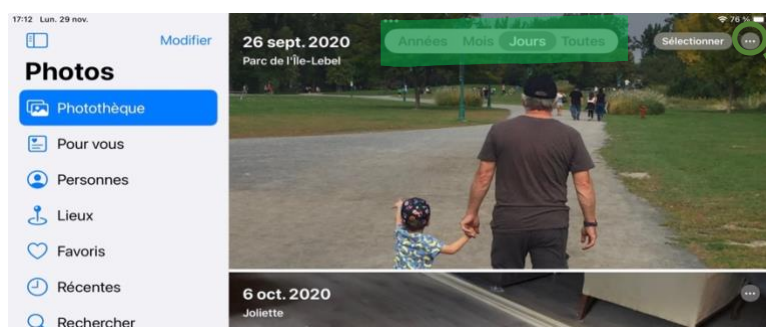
17:12 Lun. 29 nov.

76 %

Modifier

Photos

Photothèque

Pour vous

Personnes

Lieux

Favoris

Récentes

Rechercher

26 sept. 2020
Parc de l'Île-Lebel

Années Mois Jours Toutes

Sélectionner

6 oct. 2020
Joliette